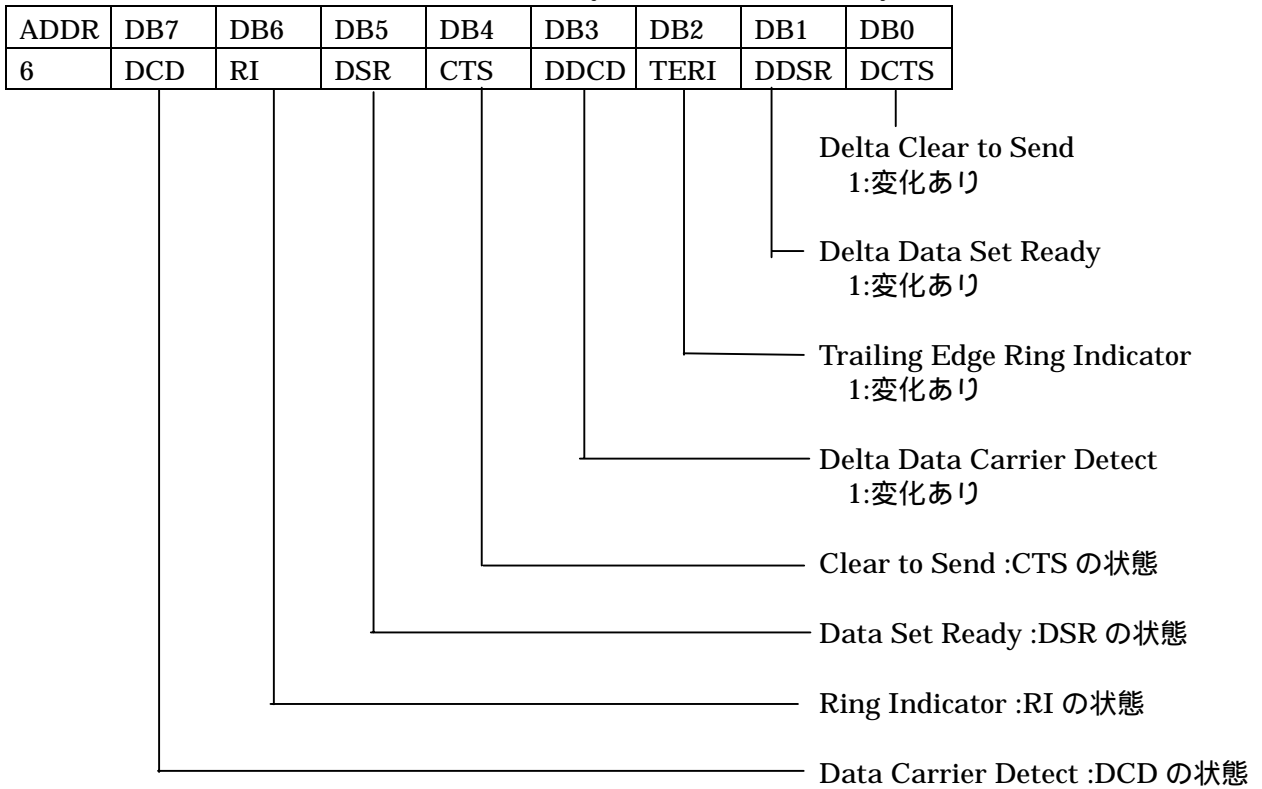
| ADDR | DB7 | DB6 | DB5 | DB4 | DB3 | DB2 | DB1 | DB0 |
|---|---|---|---|---|---|---|---|---|
| 6 | DCD | RI | DSR | CTS | DDCD | TERI | DDSR | DCTS |

Delta Clear to Send
1:変化あり

Delta Data Set Ready
1:変化あり

Trailing Edge Ring Indicator
1:変化あり

Delta Data Carrier Detect
1:変化あり

Clear to Send :CTS の状態

Data Set Ready :DSR の状態

Ring Indicator :RI の状態

Data Carrier Detect :DCD の状態